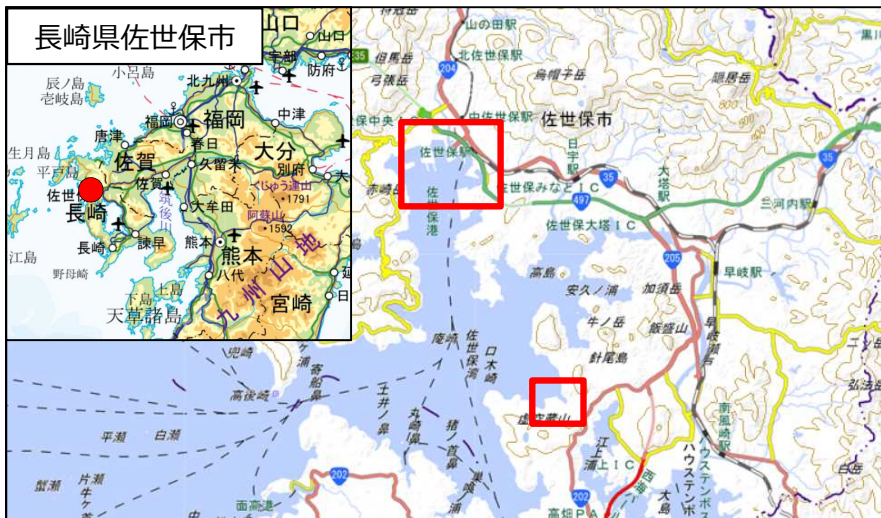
長崎県佐世保市

山口
宇部
山口
防府
小呂島
北九州
辰ノ島
壱岐島
中津
福岡
福岡
唐津
春日
大分
生月島
佐賀
久留米
別府
平戸
佐賀
くじゅう連山
佐世保
筑後川
大牟田
1791
長崎
阿蘇山
長崎
諫早
熊本
1592
熊本
江島
八代
九州山地
野母崎
下島
宮崎
天草諸島

山の田駅
但馬岳
北佐世保駅
弓張岳
204
烏帽子岳
隠居岳
中佐世保駅
佐世保中央
佐世保市
佐世保駅
日宇駅
800
35
佐世保みなとIC
35
大塔駅
赤崎岳
佐世保港
497
佐世保大塔IC
三河内駅
高島
205
早岐駅
安久ノ浦
加須岳
牛ノ岳
飯盛山
早岐瀬戸
庵崎
佐世保湾
口木崎
針尾島
高後崎
寄船鼻
南風崎駅
寺島
土井ノ鼻
丸ノ崎
牛ノ岳
虚空蔵山
江上
江上IC
ハウステンボス
ハウステンボス駅
平瀬
白瀬
猪ノ首岳
片瀬
202
西海
202
大島
面高瀬
高畑PA
弘法
瀬